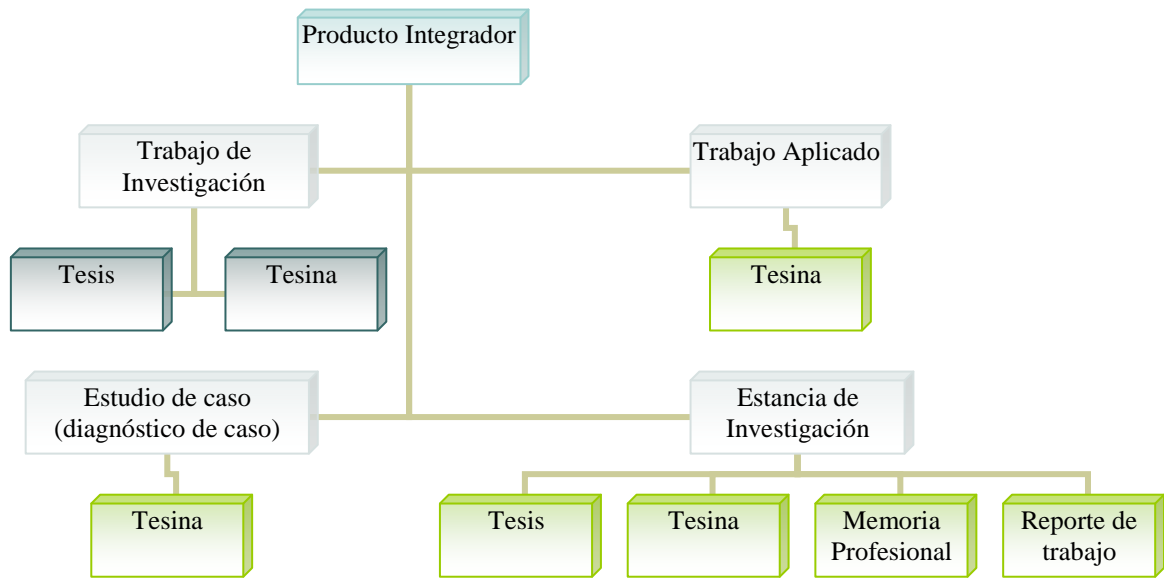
Producto Integrador

Trabajo de Investigación

Trabajo Aplicado

Tesis

Tesina

Tesina

Estudio de caso (diagnóstico de caso)

Estancia de Investigación

Tesina

Tesis

Tesina

Memoria Profesional

Reporte de trabajo